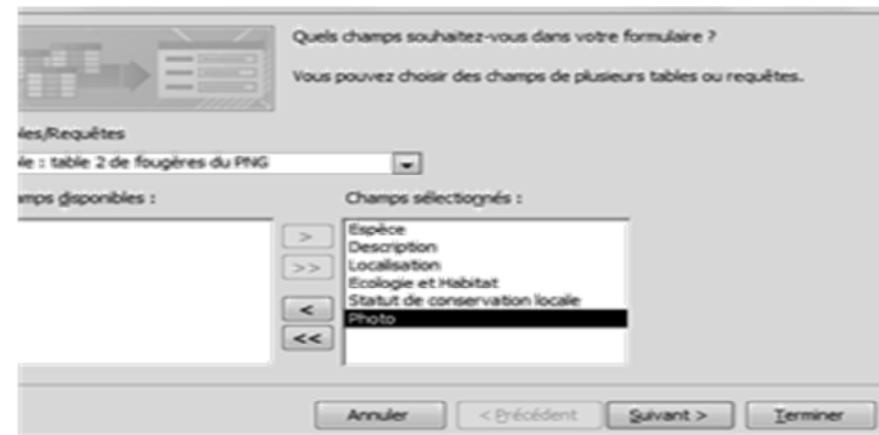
Quels champs souhaitez-vous dans votre formulaire ?

Vous pouvez choisir des champs de plusieurs tables ou requêtes.

bles/Requêtes

ble : table 2 de fougères du PNG

amps disponibles :

Champs sélectionnés :

>

>>

<

<<

Espèce
Description
Localisation
Ecologie et Habitat
Statut de conservation locale
Photo

Annuler

< Précédent

Suivant >

Terminer